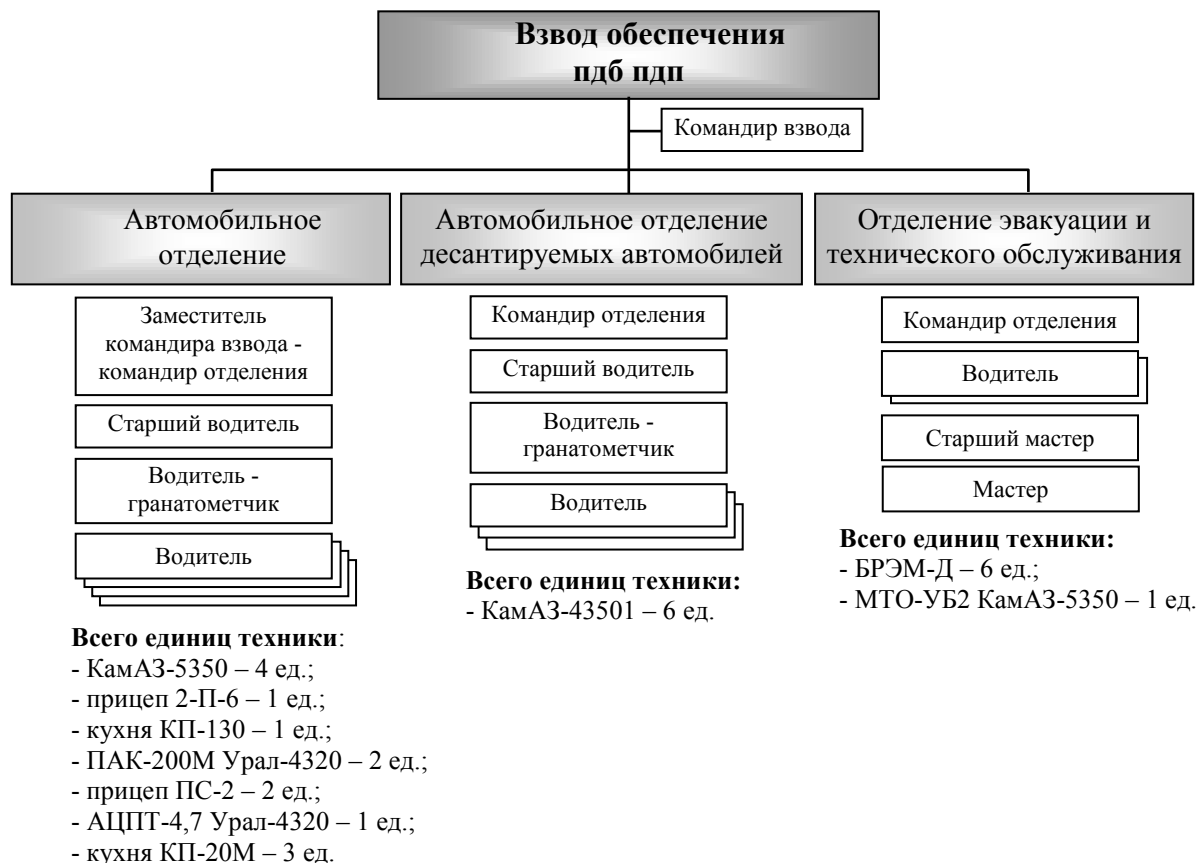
Взвод обеспечения пдб пдп

Командир взвода

Автомобильное отделение

Заместитель командира взвода - командир отделения

Старший водитель

Водитель - гранатометчик

Водитель

**Всего единиц техники**:
- КамАЗ-5350 – 4 ед.;
- прицеп 2-П-6 – 1 ед.;
- кухня КП-130 – 1 ед.;
- ПАК-200М Урал-4320 – 2 ед.;
- прицеп ПС-2 – 2 ед.;
- АЦПТ-4,7 Урал-4320 – 1 ед.;
- кухня КП-20М – 3 ед.

Автомобильное отделение десантируемых автомобилей

Командир отделения

Старший водитель

Водитель - гранатометчик

Водитель

**Всего единиц техники:**
- КамАЗ-43501 – 6 ед.

Отделение эвакуации и технического обслуживания

Командир отделения

Водитель

Старший мастер

Мастер

**Всего единиц техники:**
- БРЭМ-Д – 6 ед.;
- МТО-УБ2 КамАЗ-5350 – 1 ед.